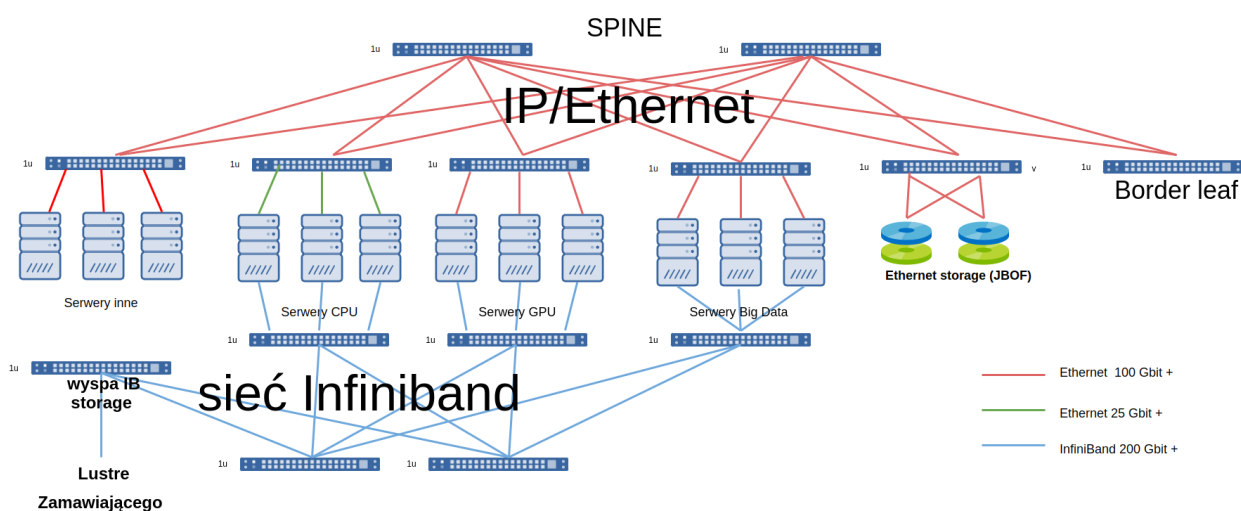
SPINE

1u

1u

IP/Ethernet

1u

1u

1u

1u

1u

v

1u

Border leaf

Serwery inne

Serwery CPU

Serwery GPU

Serwery Big Data

Ethernet storage (JBOF)

1u

1u

1u

1u

wyspa IB storage

sieć Infiniband

Ethernet 100 Gbit +

Ethernet 25 Gbit +

InfiniBand 200 Gbit +

1u

1u

Lustre

Zamawiającego